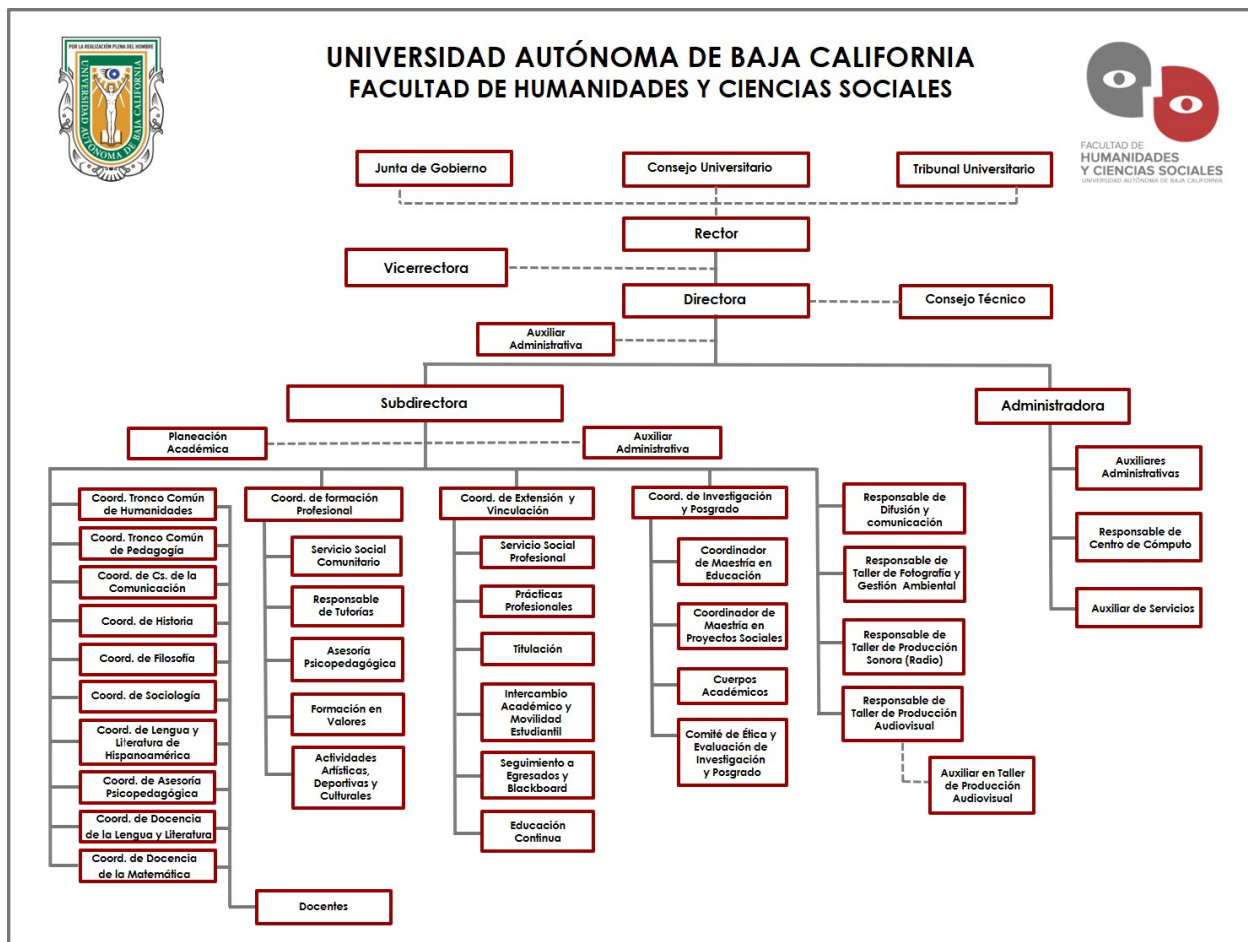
POR LA REALIZACIÓN PLENA DEL HOMBRE
UNIVERSIDAD AUTÓNOMA DE BAJA CALIFORNIA

UNIVERSIDAD AUTÓNOMA DE BAJA CALIFORNIA
FACULTAD DE HUMANIDADES Y CIENCIAS SOCIALES

FACULTAD DE
HUMANIDADES
Y CIENCIAS SOCIALES
UNIVERSIDAD AUTÓNOMA DE BAJA CALIFORNIA

Junta de Gobierno
Consejo Universitario
Tribunal Universitario

Rector

Vicerrectora

Directora

Consejo Técnico

Auxiliar Administrativa

Subdirectora

Administradora

Planeación Académica

Auxiliar Administrativa

Coord. Tronco Común de Humanidades
Coord. Tronco Común de Pedagogía
Coord. de Cs. de la Comunicación
Coord. de Historia
Coord. de Filosofía
Coord. de Sociología
Coord. de Lengua y Literatura de Hispanoamérica
Coord. de Asesoría Psicopedagógica
Coord. de Docencia de la Lengua y Literatura
Coord. de Docencia de la Matemática

Docentes

Coord. de formación Profesional
Servicio Social Comunitario
Responsable de Tutorías
Asesoría Psicopedagógica
Formación en Valores
Actividades Artísticas, Deportivas y Culturales

Coord. de Extensión y Vinculación
Servicio Social Profesional
Prácticas Profesionales
Titulación
Intercambio Académico y Movilidad Estudiantil
Seguimiento a Egresados y Blackboard
Educación Continua

Coord. de Investigación y Posgrado
Coordinador de Maestría en Educación
Coordinador de Maestría en Proyectos Sociales
Cuerpos Académicos
Comité de Ética y Evaluación de Investigación y Posgrado

Responsable de Difusión y comunicación
Responsable de Taller de Fotografía y Gestión Ambiental
Responsable de Taller de Producción Sonora (Radio)
Responsable de Taller de Producción Audiovisual
Auxiliar en Taller de Producción Audiovisual

Auxiliares Administrativas
Responsable de Centro de Cómputo
Auxiliar de Servicios